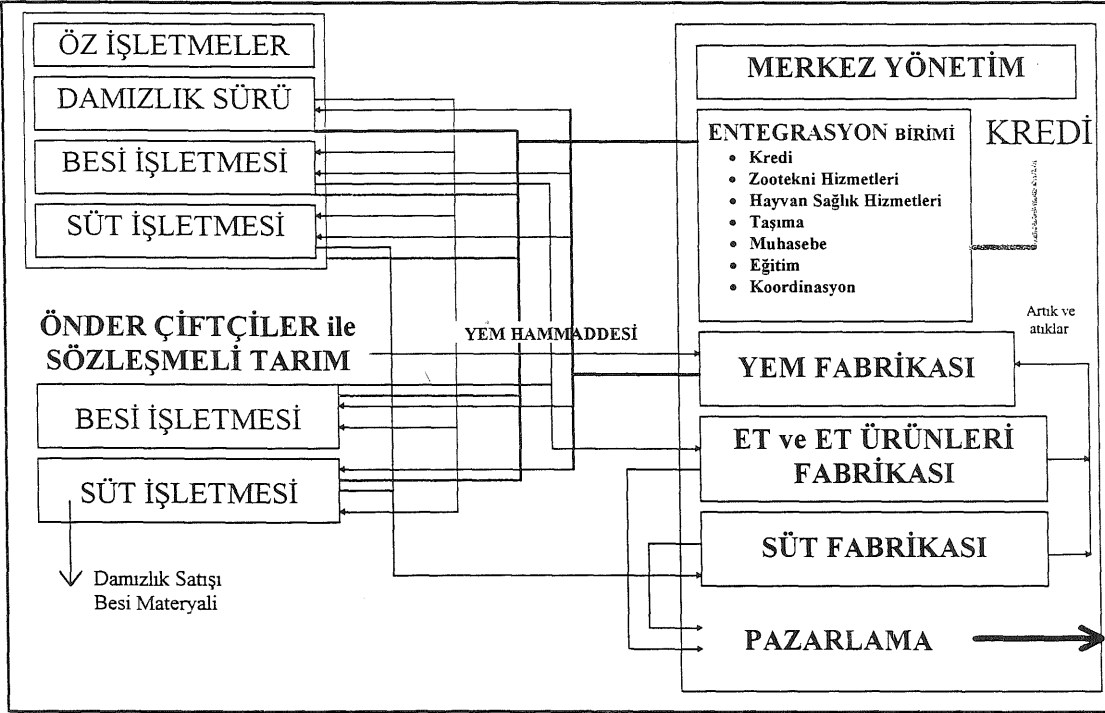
ÖZ İŞLETMELER

DAMIZLIK SÜRÜ

BESİ İŞLETMESİ

SÜT İŞLETMESİ

ÖNDER ÇİFTÇİLER ile SÖZLEŞMELİ TARIM

BESİ İŞLETMESİ

SÜT İŞLETMESİ

Damızlık Satışı
Besi Materyali

YEM HAMMADDESİ

MERKEZ YÖNETİM

ENTEGRASYON BİRİMİ
- Kredi
- Zootekni Hizmetleri
- Hayvan Sağlık Hizmetleri
- Taşıma
- Muhasebe
- Eğitim
- Koordinasyon

KREDİ

Artık ve atıklar

YEM FABRİKASI

ET ve ET ÜRÜNLERİ FABRİKASI

SÜT FABRİKASI

PAZARLAMA